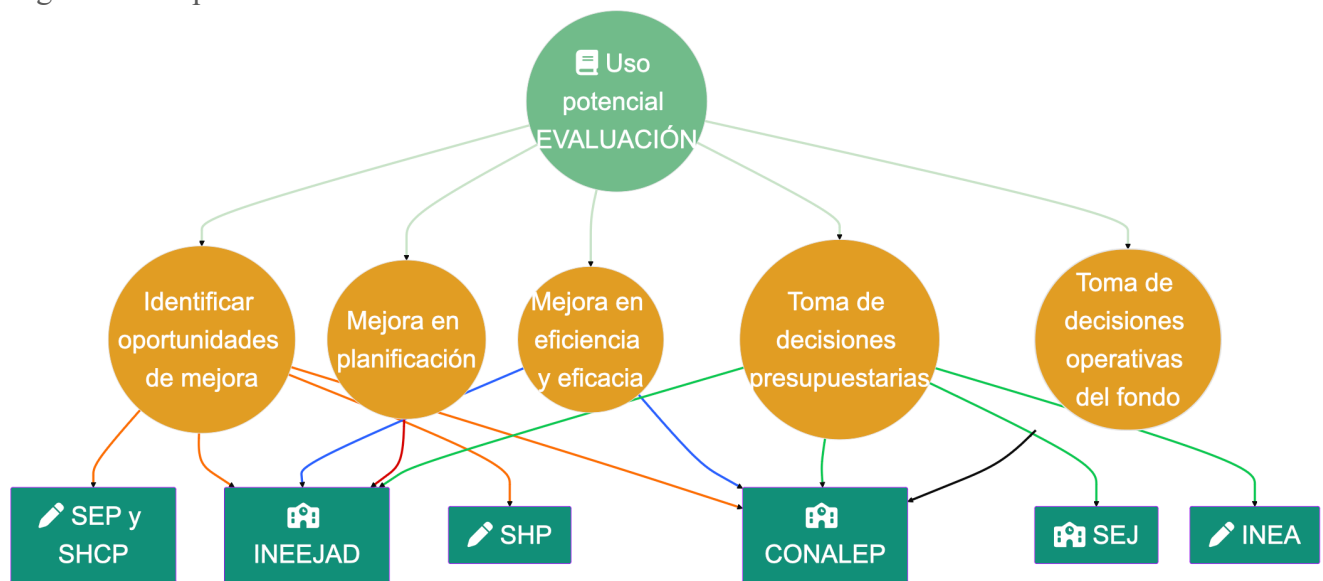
Uso potencial EVALUACIÓN

Identificar oportunidades de mejora

Mejora en planificación

Mejora en eficiencia y eficacia

Toma de decisiones presupuestarias

Toma de decisiones operativas del fondo

SEP y SHCP

INEEJAD

SHP

CONALEP

SEJ

INEA